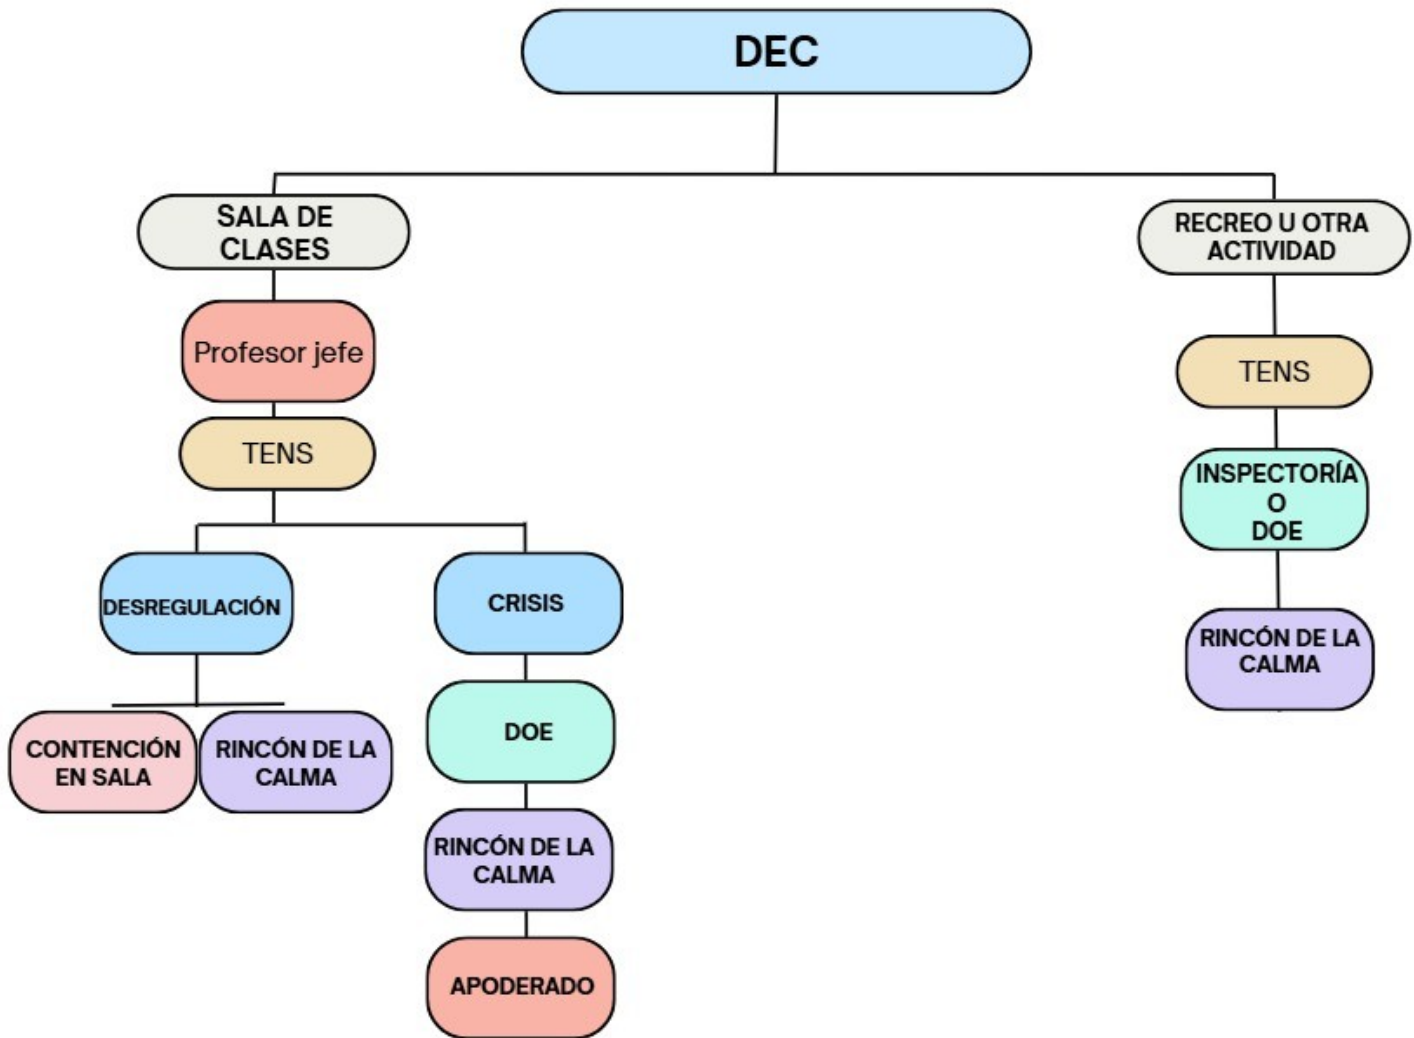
DEC

SALA DE CLASES

Profesor jefe

TENS

DESREGULACIÓN

CONTENCIÓN EN SALA

RINCÓN DE LA CALMA

CRISIS

DOE

RINCÓN DE LA CALMA

APODERADO

RECREO U OTRA ACTIVIDAD

TENS

INSPECTORÍA O DOE

RINCÓN DE LA CALMA